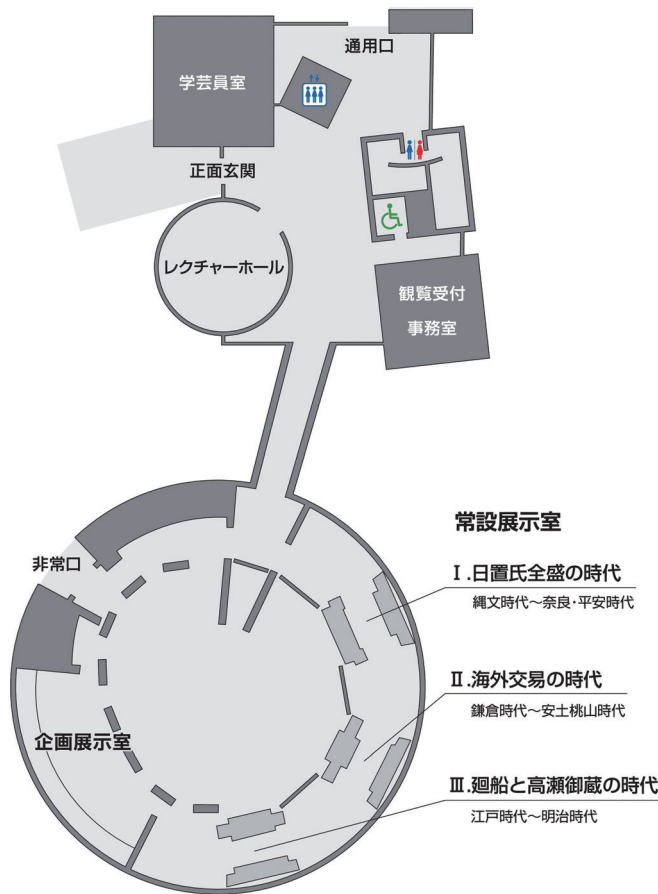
学芸員室

通用口

正面玄関

レクチャーホール

観覧受付

事務室

常設展示室

非常口

Ⅰ.日置氏全盛の時代
縄文時代～奈良・平安時代

Ⅱ.海外交易の時代
鎌倉時代～安土桃山時代

企画展示室

Ⅲ.廻船と高瀬御蔵の時代
江戸時代～明治時代